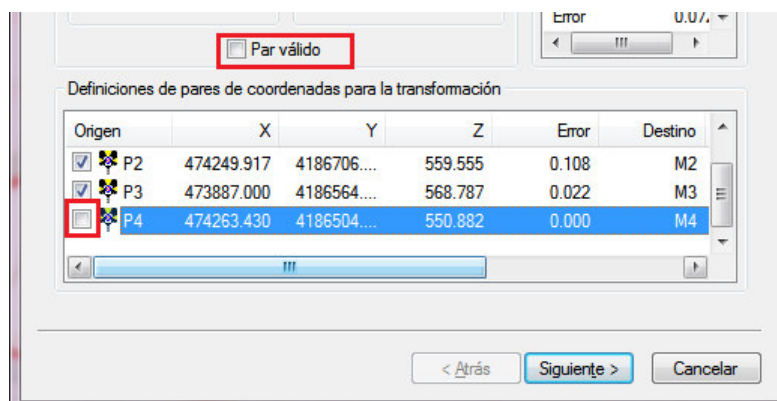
Error 0.07

Par válido

Definiciones de pares de coordenadas para la transformación

| Origen | X | Y | Z | Error | Destino |
|---|---|---|---|---|---|
| P2 | 474249.917 | 4186706.... | 559.555 | 0.108 | M2 |
| P3 | 473887.000 | 4186564.... | 568.787 | 0.022 | M3 |
| P4 | 474263.430 | 4186504.... | 550.882 | 0.000 | M4 |

< Atrás Siguiente > Cancelar